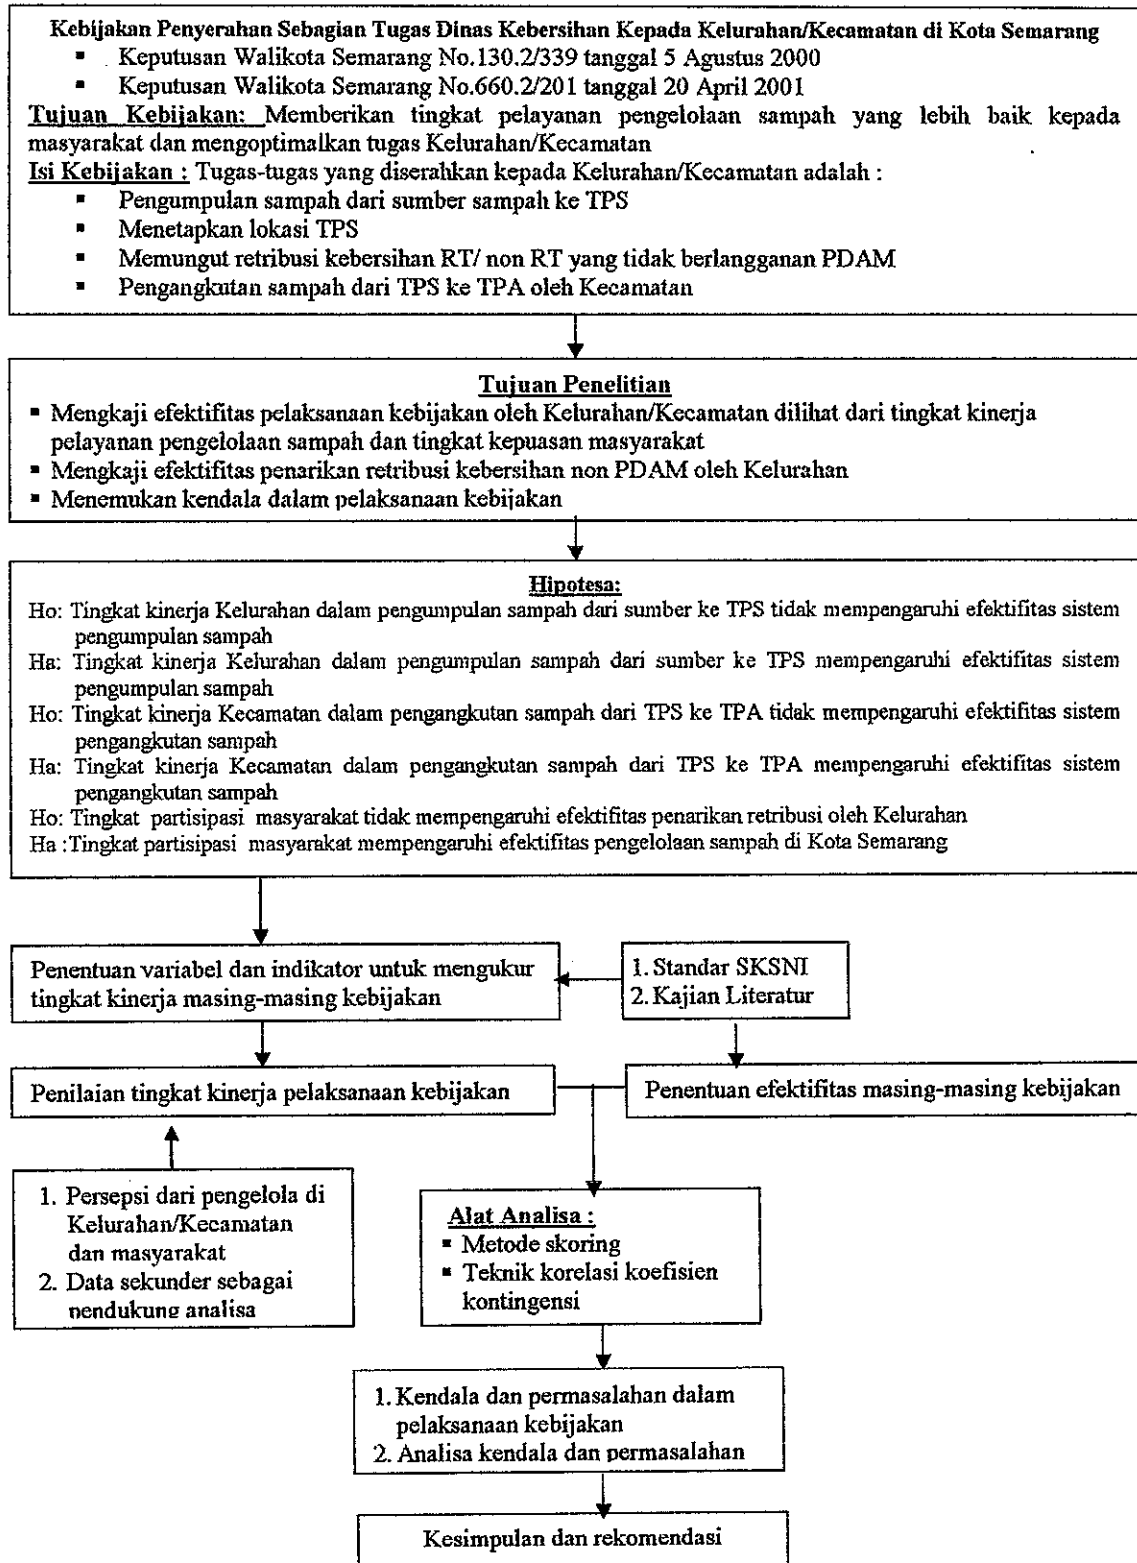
Kebijakan Penyerahan Sebagian Tugas Dinas Kebersihan Kepada Kelurahan/Kecamatan di Kota Semarang
- Keputusan Walikota Semarang No.130.2/339 tanggal 5 Agustus 2000
- Keputusan Walikota Semarang No.660.2/201 tanggal 20 April 2001

Tujuan Kebijakan: Memberikan tingkat pelayanan pengelolaan sampah yang lebih baik kepada masyarakat dan mengoptimalkan tugas Kelurahan/Kecamatan
Isi Kebijakan : Tugas-tugas yang diserahkan kepada Kelurahan/Kecamatan adalah :
- Pengumpulan sampah dari sumber sampah ke TPS
- Menetapkan lokasi TPS
- Memungut retribusi kebersihan RT/ non RT yang tidak berlangganan PDAM
- Pengangkutan sampah dari TPS ke TPA oleh Kecamatan

Tujuan Penelitian
- Mengkaji efektifitas pelaksanaan kebijakan oleh Kelurahan/Kecamatan dilihat dari tingkat kinerja pelayanan pengelolaan sampah dan tingkat kepuasan masyarakat
- Mengkaji efektifitas penarikan retribusi kebersihan non PDAM oleh Kelurahan
- Menemukan kendala dalam pelaksanaan kebijakan

Hipotesa:
Ho: Tingkat kinerja Kelurahan dalam pengumpulan sampah dari sumber ke TPS tidak mempengaruhi efektifitas sistem pengumpulan sampah
Ha: Tingkat kinerja Kelurahan dalam pengumpulan sampah dari sumber ke TPS mempengaruhi efektifitas sistem pengumpulan sampah
Ho: Tingkat kinerja Kecamatan dalam pengangkutan sampah dari TPS ke TPA tidak mempengaruhi efektifitas sistem pengangkutan sampah
Ha: Tingkat kinerja Kecamatan dalam pengangkutan sampah dari TPS ke TPA mempengaruhi efektifitas sistem pengangkutan sampah
Ho: Tingkat partisipasi masyarakat tidak mempengaruhi efektifitas penarikan retribusi oleh Kelurahan
Ha :Tingkat partisipasi masyarakat mempengaruhi efektifitas pengelolaan sampah di Kota Semarang

Penentuan variabel dan indikator untuk mengukur tingkat kinerja masing-masing kebijakan

1. Standar SKSNI
2. Kajian Literatur

Penilaian tingkat kinerja pelaksanaan kebijakan

Penentuan efektifitas masing-masing kebijakan

1. Persepsi dari pengelola di Kelurahan/Kecamatan dan masyarakat
2. Data sekunder sebagai pendukung analisa

Alat Analisa :
- Metode skoring
- Teknik korelasi koefisien kontingensi

1. Kendala dan permasalahan dalam pelaksanaan kebijakan
2. Analisa kendala dan permasalahan

Kesimpulan dan rekomendasi